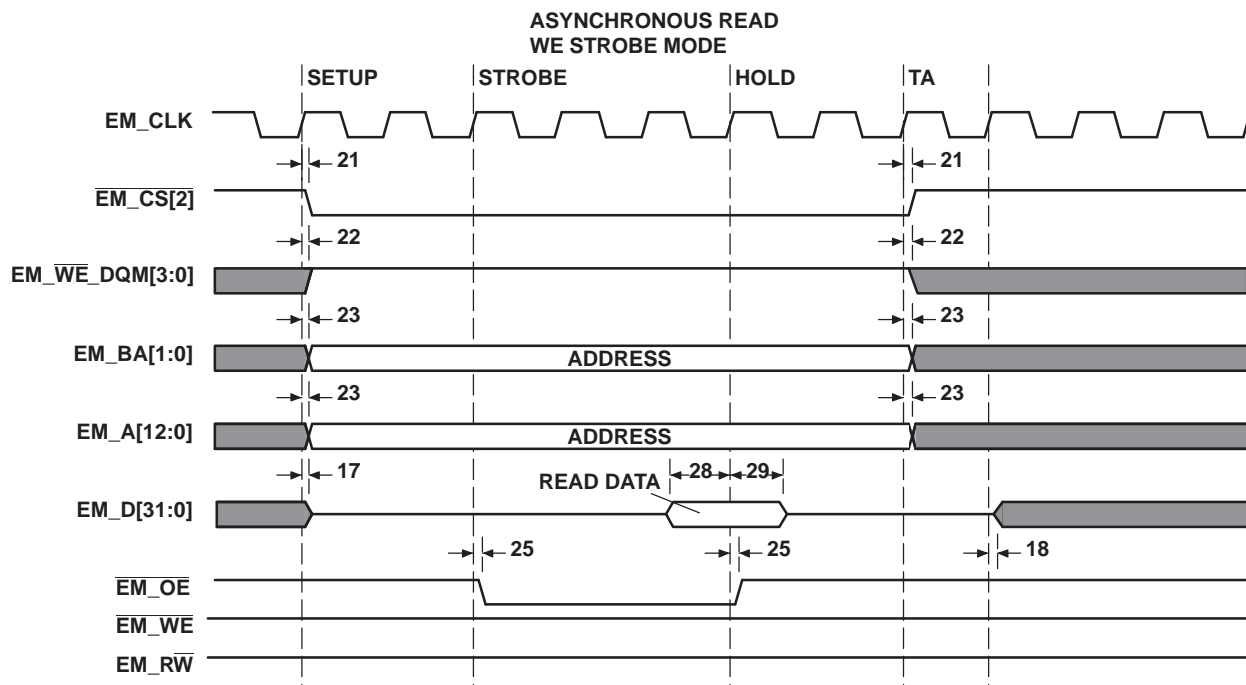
ASYNCHRONOUS READ
WE STROBE MODE

SETUP
STROBE
HOLD
TA

EM_CLK

21
21

$\overline{EM\_CS[2]}$

22
22

EM_$\overline{WE}$_DQM[3:0]

23
23

EM_BA[1:0]
ADDRESS

23
23

EM_A[12:0]
ADDRESS

17
28
29
READ DATA

EM_D[31:0]

25
25
18

$\overline{EM\_OE}$
$\overline{EM\_WE}$
EM_R$\overline{W}$